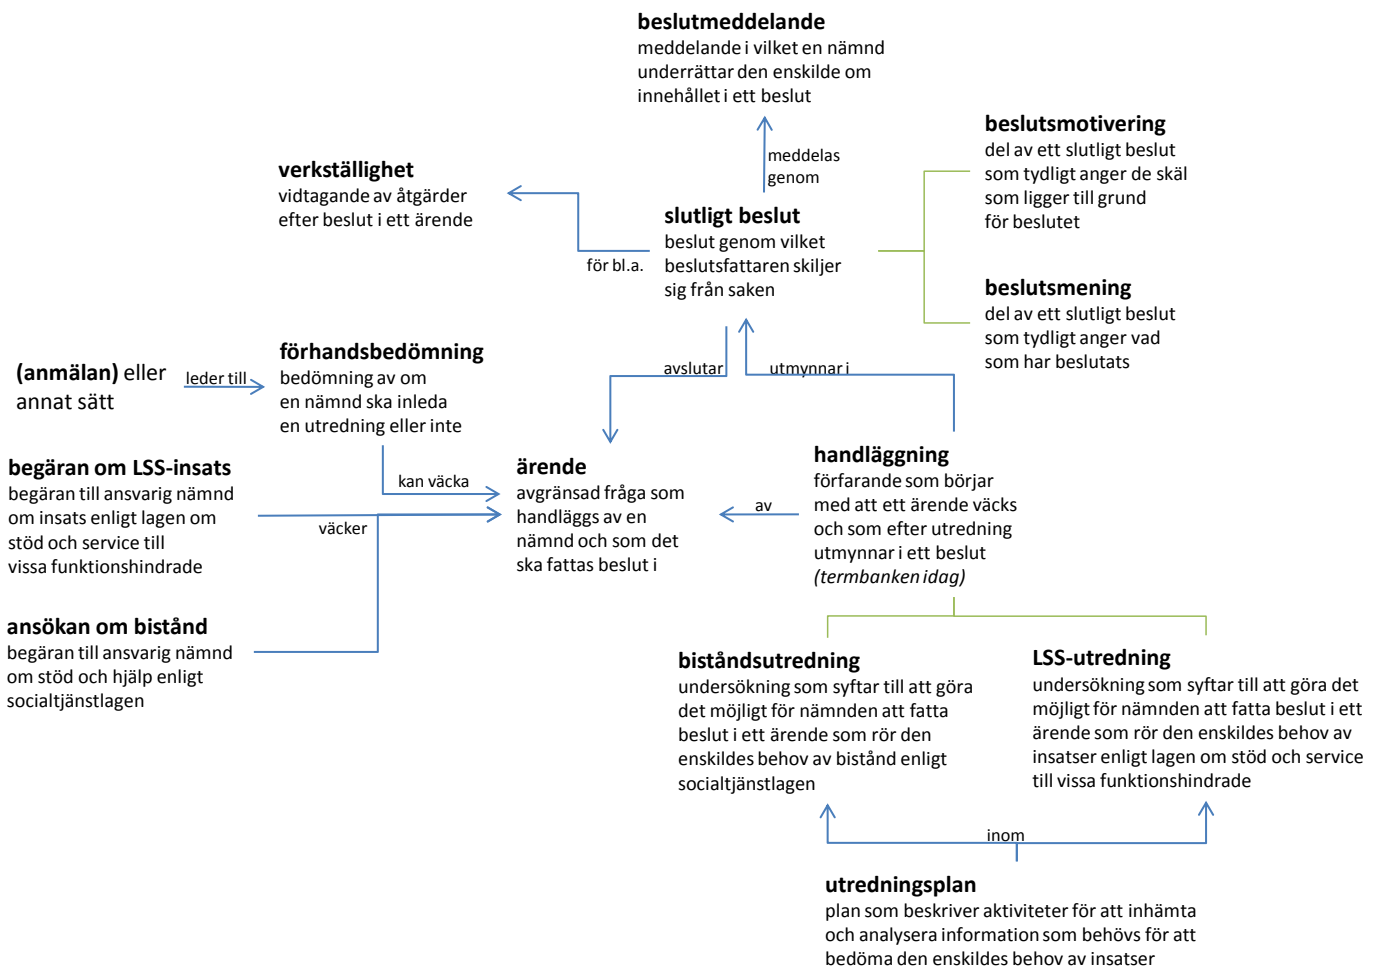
**beslutmeddelande**
meddelande i vilket en nämnd underrättar den enskilde om innehållet i ett beslut

meddelas genom

**verkställighet**
vidtagande av åtgärder efter beslut i ett ärende

för bl.a.

**slutligt beslut**
beslut genom vilket beslutsfattaren skiljer sig från saken

**beslutsmotivering**
del av ett slutligt beslut som tydligt anger de skäl som ligger till grund för beslutet

**beslutsmening**
del av ett slutligt beslut som tydligt anger vad som har beslutats

**(anmälan)** eller annat sätt

leder till

**förhandsbedömning**
bedömning av om en nämnd ska inleda en utredning eller inte

avslutar

utmynnar i

**begäran om LSS-insats**
begäran till ansvarig nämnd om insats enligt lagen om stöd och service till vissa funktionshindrade

kan väcka

väcker

**ärende**
avgränsad fråga som handläggs av en nämnd och som det ska fattas beslut i

av

**handläggning**
förfarande som börjar med att ett ärende väcks och som efter utredning utmynnar i ett beslut
*(termbanken idag)*

**ansökan om bistånd**
begäran till ansvarig nämnd om stöd och hjälp enligt socialtjänstlagen

**biståndsutredning**
undersökning som syftar till att göra det möjligt för nämnden att fatta beslut i ett ärende som rör den enskildes behov av bistånd enligt socialtjänstlagen

**LSS-utredning**
undersökning som syftar till att göra det möjligt för nämnden att fatta beslut i ett ärende som rör den enskildes behov av insatser enligt lagen om stöd och service till vissa funktionshindrade

inom

**utredningsplan**
plan som beskriver aktiviteter för att inhämta och analysera information som behövs för att bedöma den enskildes behov av insatser